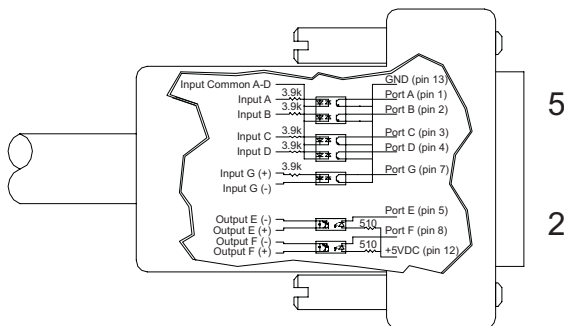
Input Common A-D
GND (pin 13)
3.9k
Input A
Port A (pin 1)
3.9k
Input B
Port B (pin 2)
3.9k
Input C
Port C (pin 3)
3.9k
Input D
Port D (pin 4)
3.9k
Input G (+)
Port G (pin 7)
Input G (-)
Port E (pin 5)
Output E (-)
510
Output E (+)
Port F (pin 8)
Output F (-)
510
Output F (+)
+5VDC (pin 12)
5
2